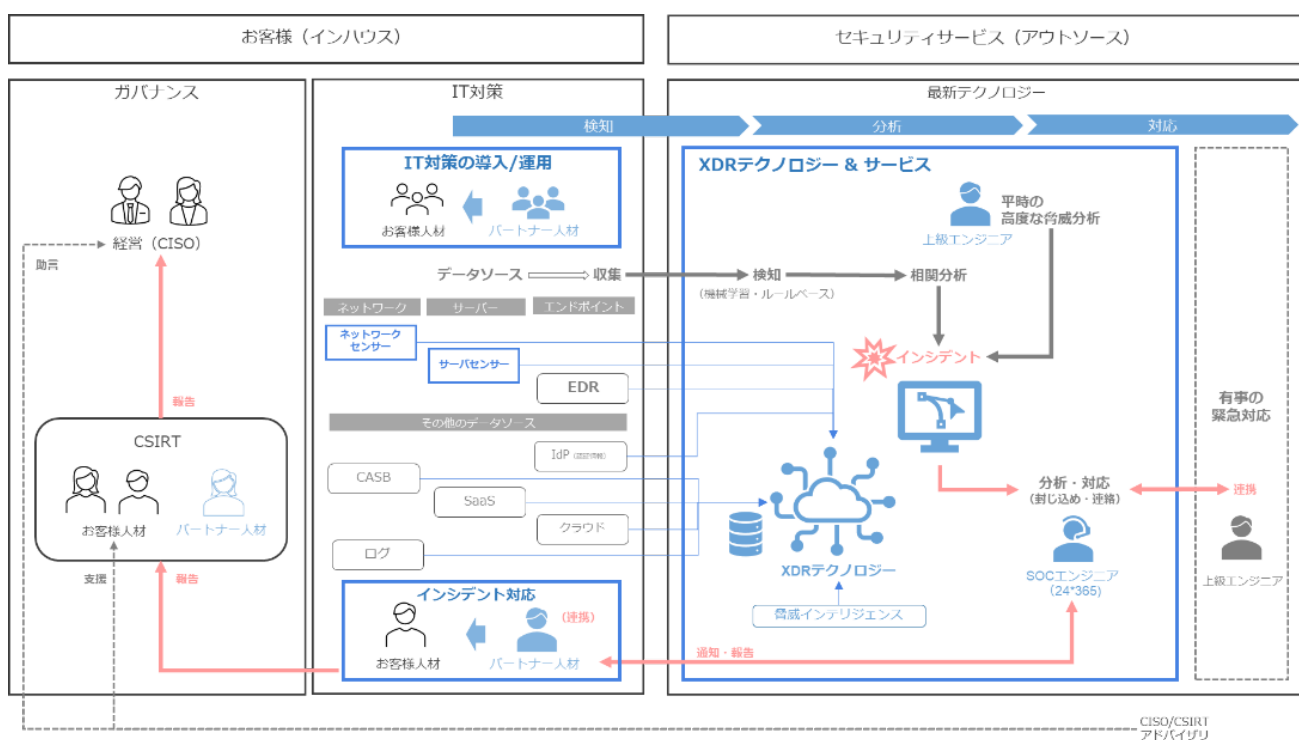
お客様（インハウス）

セキュリティサービス（アウトソース）

ガバナンス

IT対策

最新テクノロジー

検知　分析　対応

IT対策の導入/運用

お客様人材　パートナー人材

XDRテクノロジー & サービス

平時の高度な脅威分析

上級エンジニア

経営（CISO）

助言

データソース ⟹ 収集 → 検知 → 相関分析

（機械学習・ルールベース）

ネットワーク　サーバー　エンドポイント

ネットワークセンサー

サーバセンサー

EDR

インシデント

報告

その他のデータソース

有事の緊急対応

CSIRT

IdP（認証情報）

CASB

お客様人材　パートナー人材

SaaS

クラウド

分析・対応（封じ込め・連絡）

連携

ログ

XDRテクノロジー

SOCエンジニア（24*365）

上級エンジニア

支援

報告

インシデント対応

（連携）

脅威インテリジェンス

お客様人材　パートナー人材

通知・報告

CISO/CSIRT アドバイザリ